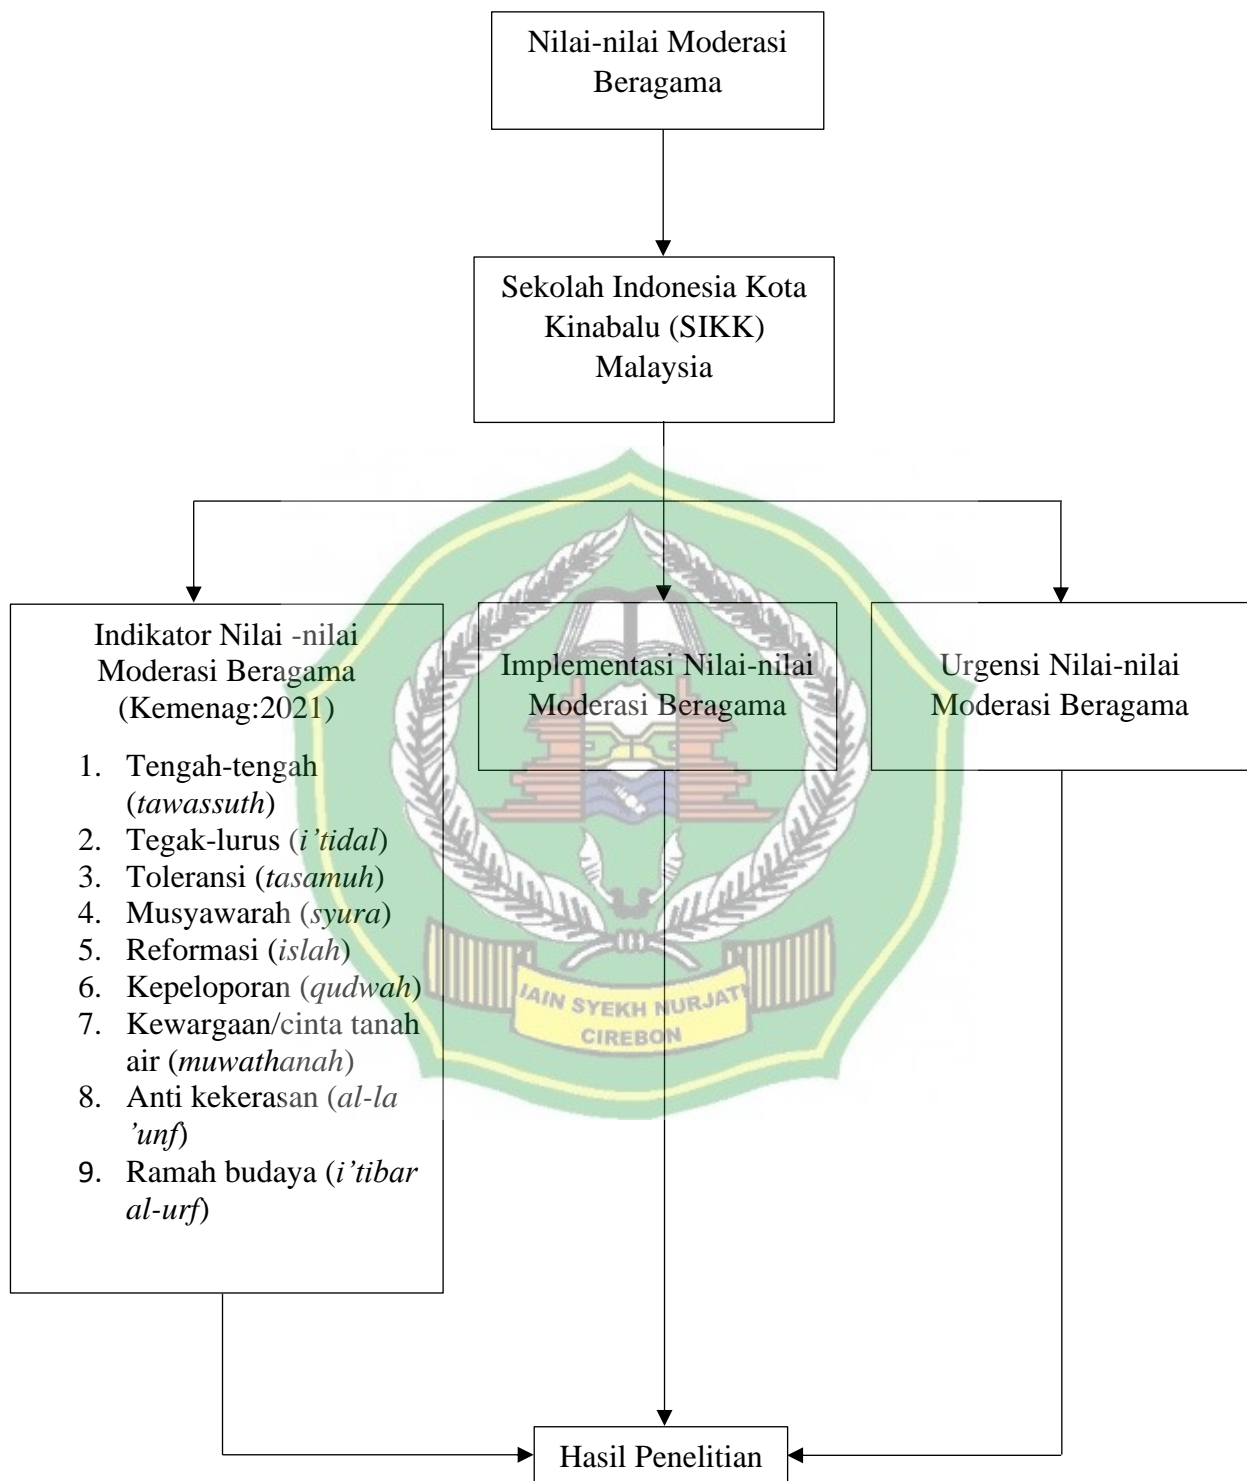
Nilai-nilai Moderasi Beragama

Sekolah Indonesia Kota Kinabalu (SIKK) Malaysia

Indikator Nilai -nilai Moderasi Beragama (Kemenag:2021)

1. Tengah-tengah (*tawassuth*)
2. Tegak-lurus (*i'tidal*)
3. Toleransi (*tasamuh*)
4. Musyawarah (*syura*)
5. Reformasi (*islah*)
6. Kepeloporan (*qudwah*)
7. Kewargaan/cinta tanah air (*muwathanah*)
8. Anti kekerasan (*al-la 'unf*)
9. Ramah budaya (*i'tibar al-urf*)

Implementasi Nilai-nilai Moderasi Beragama

Urgensi Nilai-nilai Moderasi Beragama

IAIN SYEKH NURJATI CIREBON

Hasil Penelitian